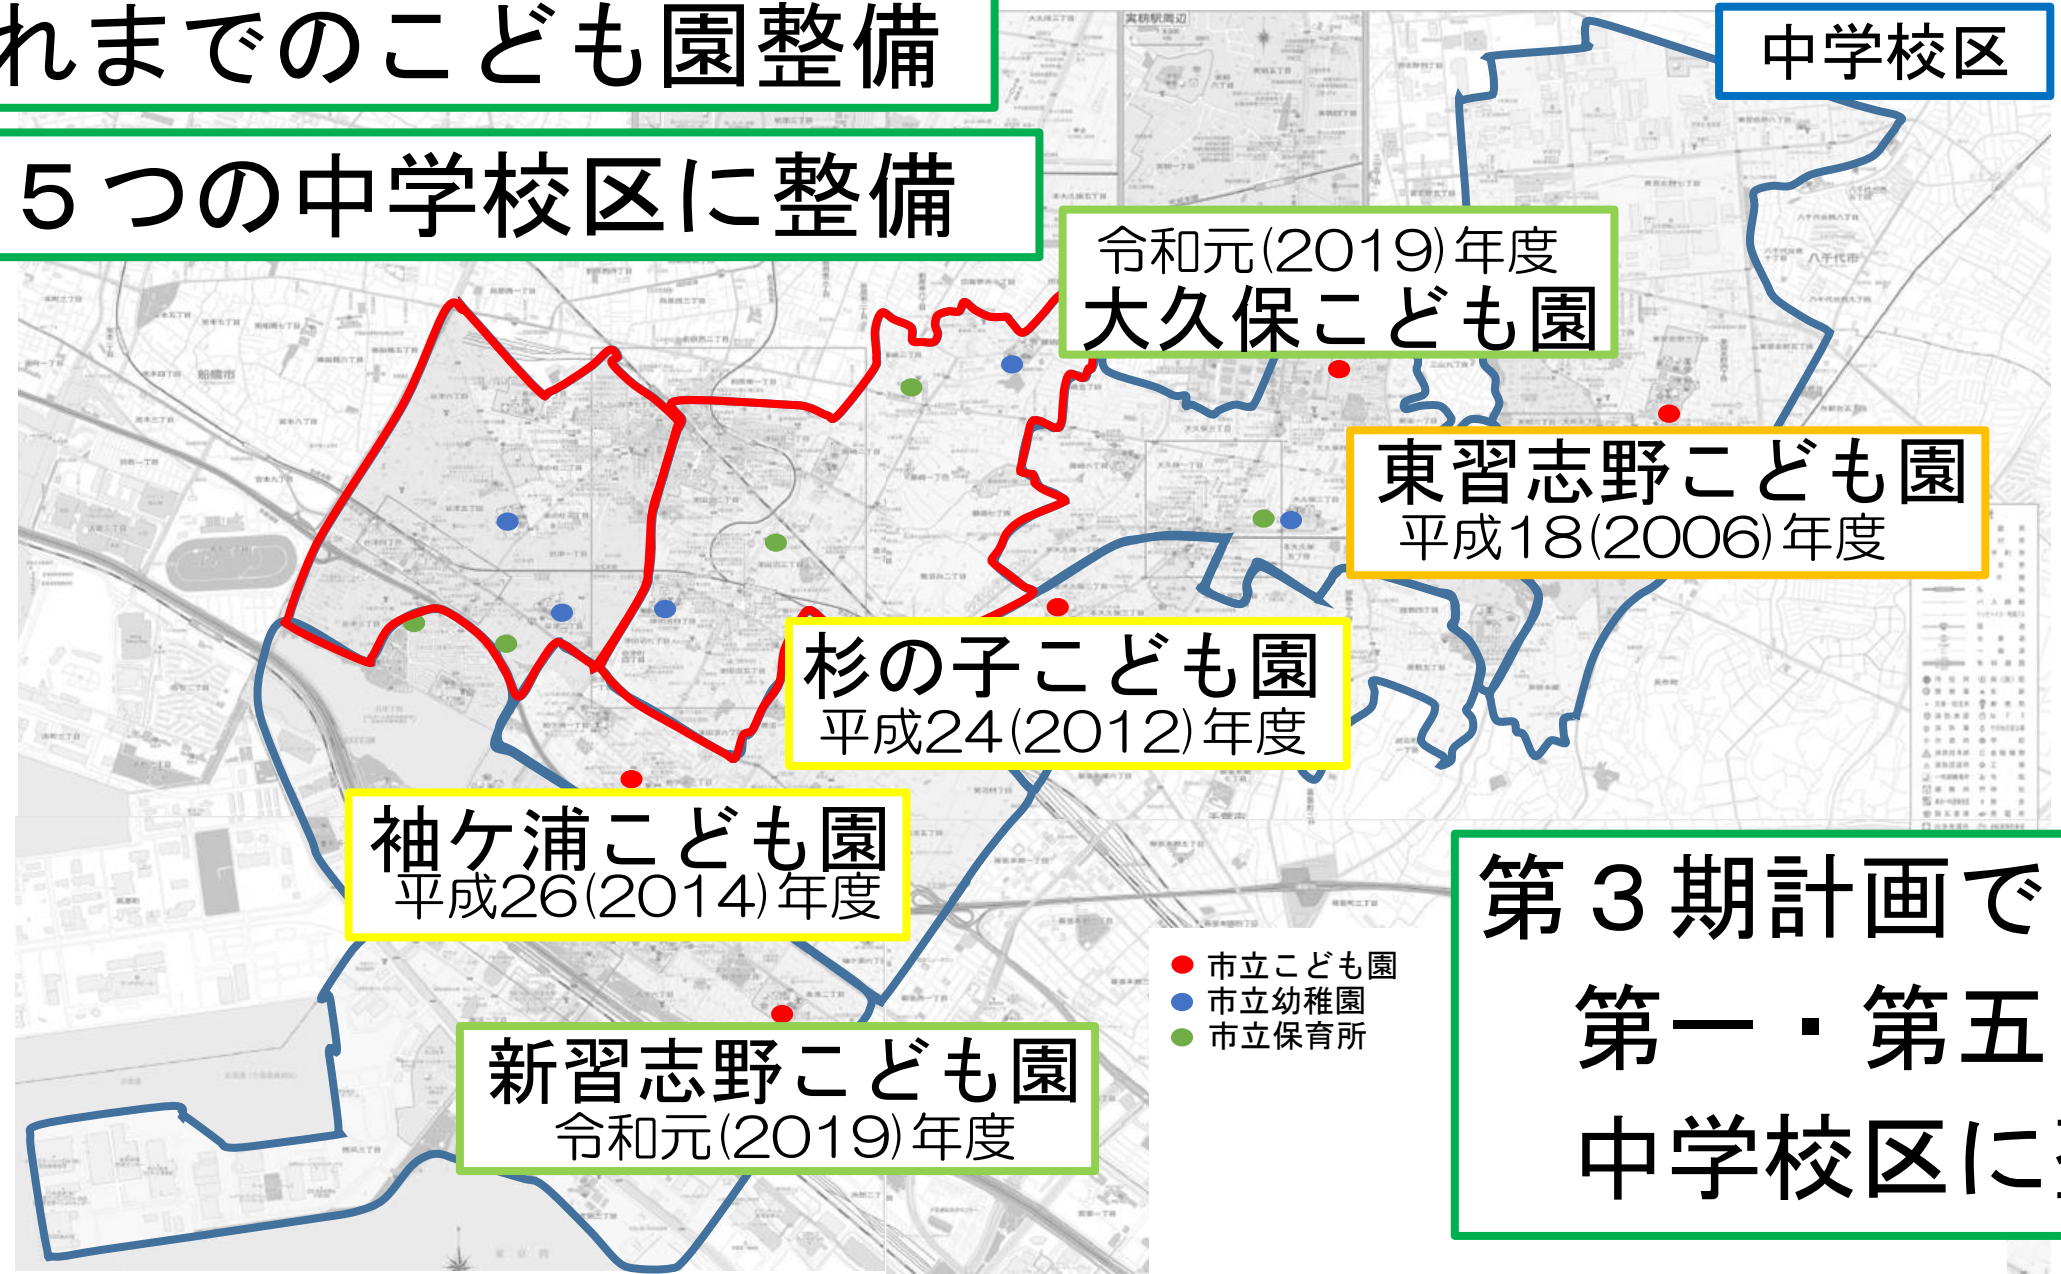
れまでのこども園整備

５つの中学校区に整備

中学校区

令和元(2019)年度
大久保こども園

東習志野こども園
平成18(2006)年度

杉の子こども園
平成24(2012)年度

袖ケ浦こども園
平成26(2014)年度

新習志野こども園
令和元(2019)年度

市立こども園
市立幼稚園
市立保育所

第３期計画で
第一・第五
中学校区に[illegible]